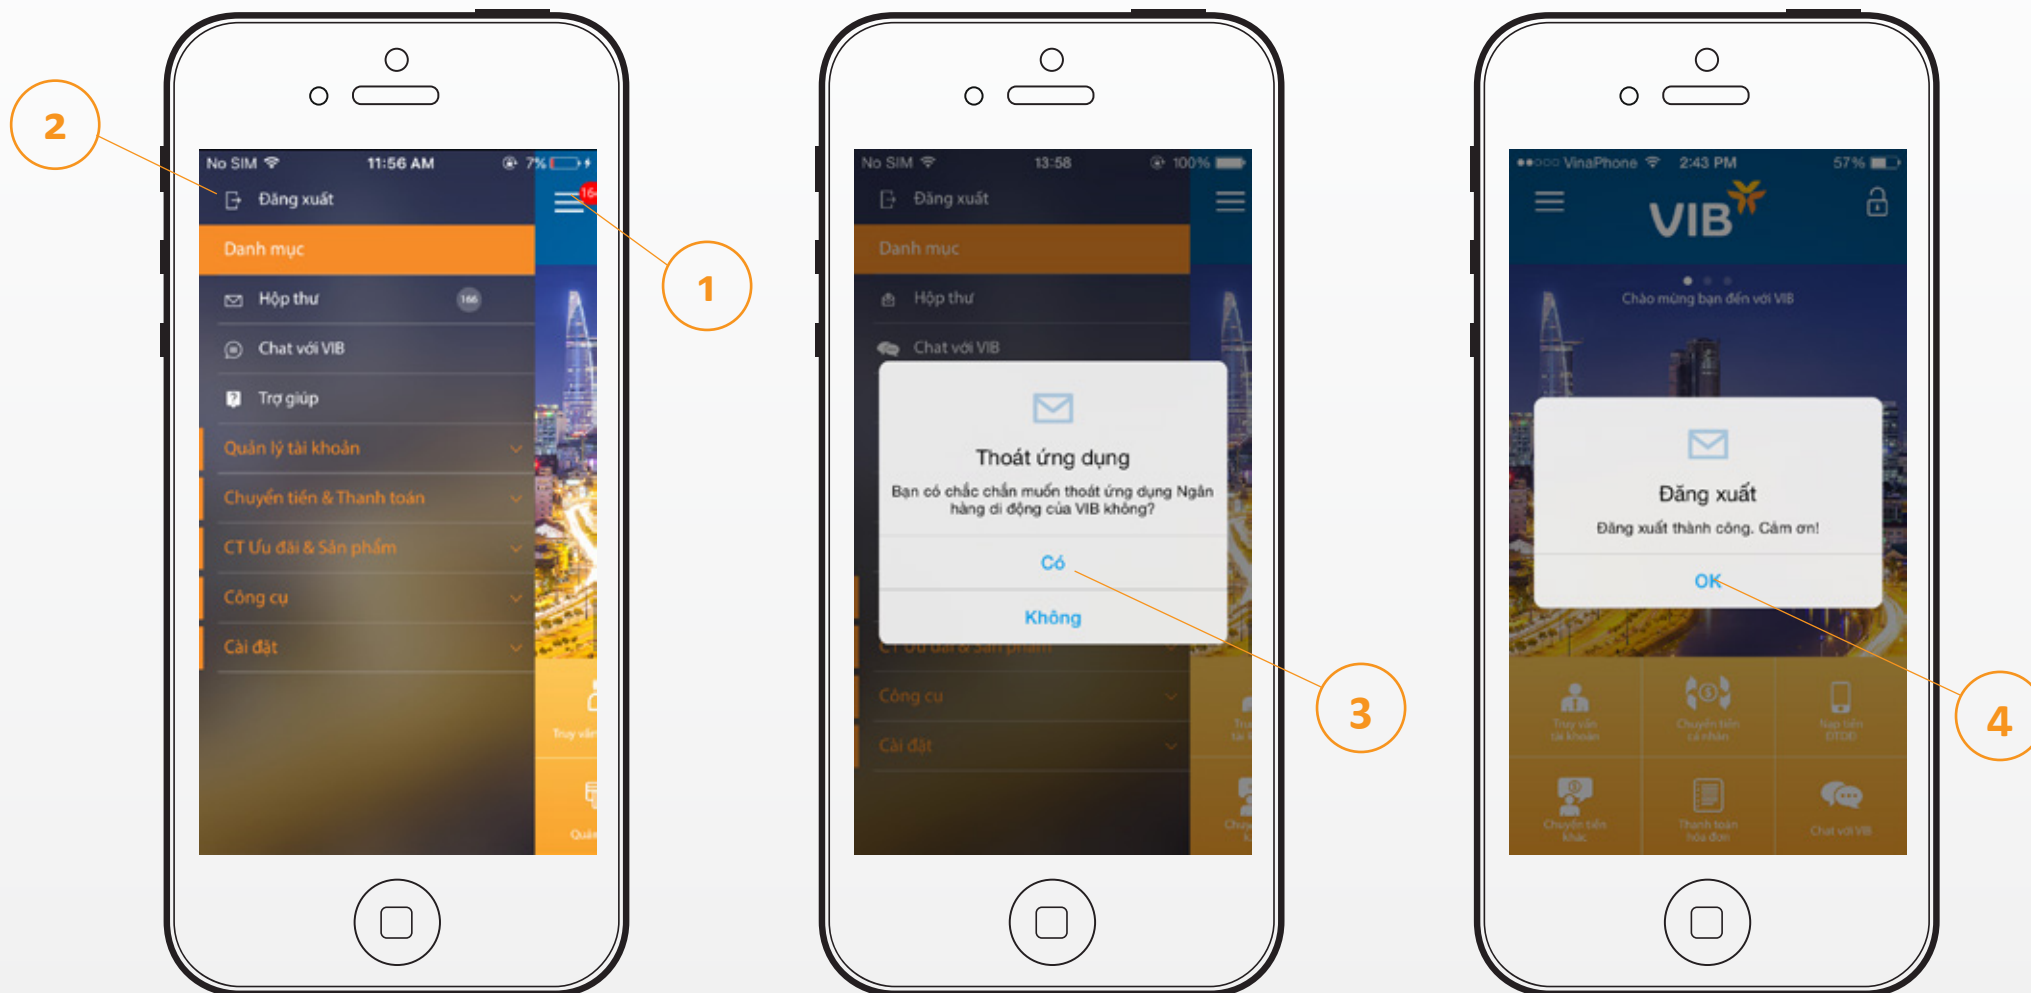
2

No SIM 11:56 AM 7%

Đăng xuất

Danh mục

Hộp thư 166

Chat với VIB

Trợ giúp

Quản lý tài khoản

Chuyển tiền & Thanh toán

CT Ưu đãi & Sản phẩm

Công cụ

Cài đặt

1

No SIM 13:58 100%

Đăng xuất

Danh mục

Hộp thư

Chat với VIB

Thoát ứng dụng

Bạn có chắc chắn muốn thoát ứng dụng Ngân hàng di động của VIB không?

Có

Không

Công cụ

Cài đặt

3

VinaPhone 2:43 PM 57%

VIB

Chào mừng bạn đến với VIB

Đăng xuất

Đăng xuất thành công. Cảm ơn!

OK

4